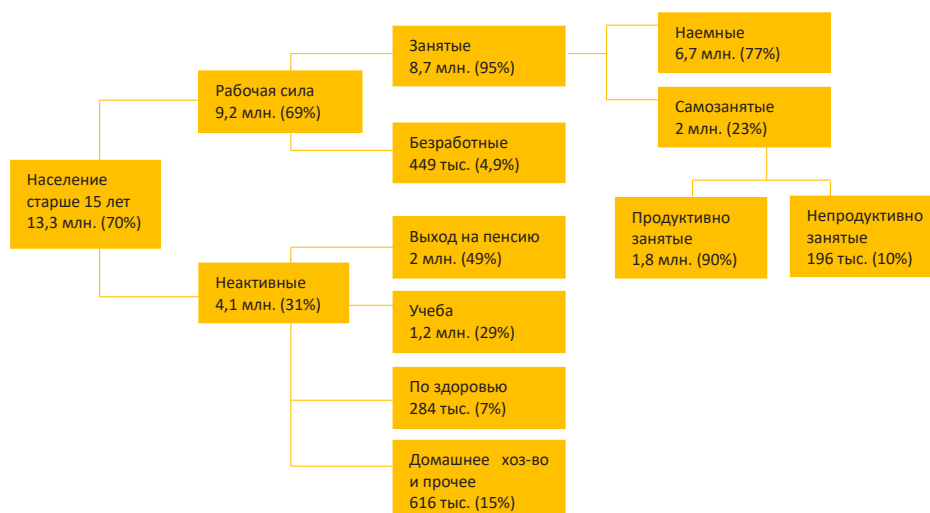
Население старше 15 лет
13,3 млн. (70%)

Рабочая сила
9,2 млн. (69%)

Занятые
8,7 млн. (95%)

Наемные
6,7 млн. (77%)

Самозанятые
2 млн. (23%)

Продуктивно занятые
1,8 млн. (90%)

Непродуктивно занятые
196 тыс. (10%)

Безработные
449 тыс. (4,9%)

Неактивные
4,1 млн. (31%)

Выход на пенсию
2 млн. (49%)

Учеба
1,2 млн. (29%)

По здоровью
284 тыс. (7%)

Домашнее хоз-во и прочее
616 тыс. (15%)